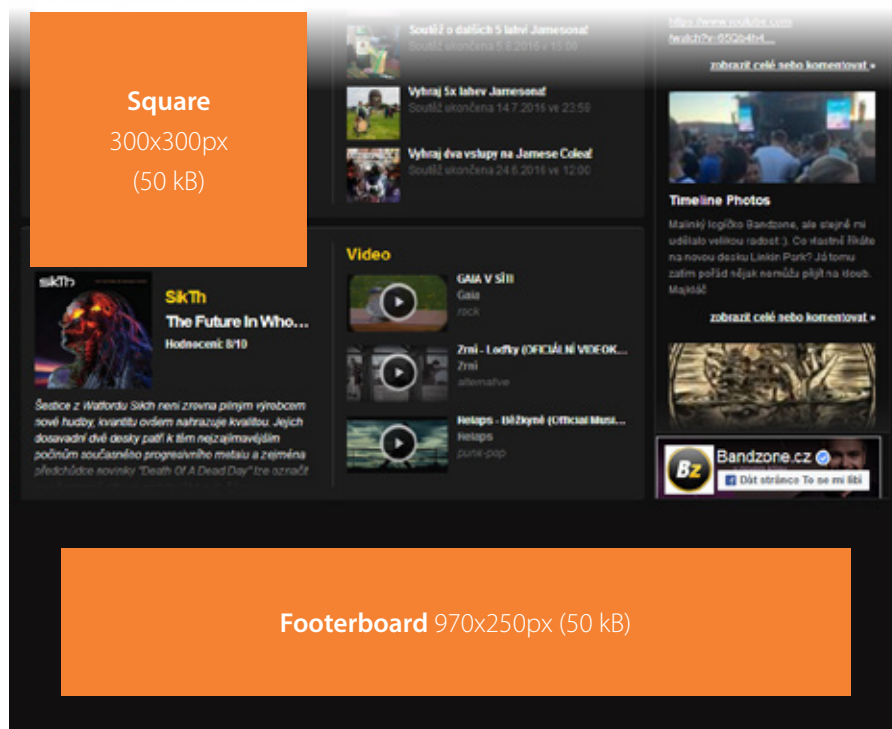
Square
300x300px
(50 kB)

Soutěž o dalších 5 lahví Jamesona!
Soutěž ukončena 5.8.2016 v 15:00

Vyhraj 5x lahev Jamesona!
Soutěž ukončena 14.7.2016 ve 23:59

Vyhraj dva vstupy na Jamese Colea!
Soutěž ukončena 24.6.2016 v 12:00

https://www.youtube.com/watch?v=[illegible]

zobrazit celé nebo komentovat »

Timeline Photos

Malinký logíčko Bandzone, ale stejně mi udělalo velikou radost :). Co vlastně říkáte na novou desku Linkin Park? Já tomu zatím pořád nějak nemůžu přijít na chuť. Majkláč

zobrazit celé nebo komentovat »

SikTh

SikTh
The Future In Who...
Hodnocení: 8/10

Šestice z Watfordu Sikth není zrovna pilným výrobcem nové hudby, kvantitu ovšem nahrazuje kvalitou. Jejich dosavadní dvě desky patří k tím nejzajímavějším počinům současného progresivního metalu a zejména předchůdce novinky "Death Of A Dead Day" lze označit

Video

GAIA V SÍTI
Gaia
rock

Zrní - Lodky (OFICIÁLNÍ VIDEOK...
Zrní
alternative

Helaps - Běžkyně (Official Musi...
Helaps
punk-pop

Bz
Bandzone.cz
Dát stránce To se mi líbí

Footerboard 970x250px (50 kB)